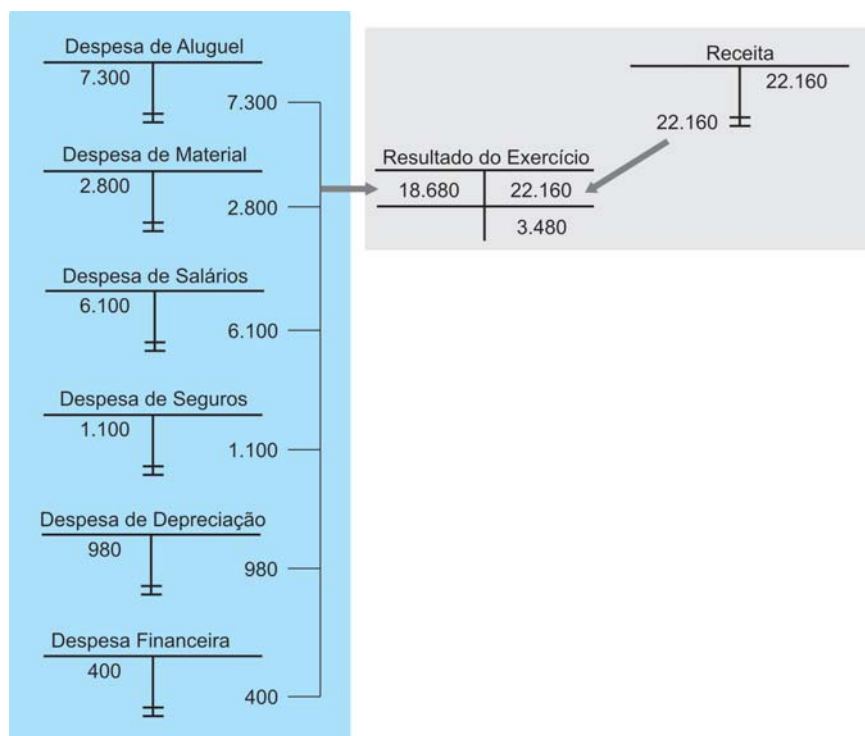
Despesa de Aluguel
7.300
7.300

Despesa de Material
2.800
2.800

Despesa de Salários
6.100
6.100

Despesa de Seguros
1.100
1.100

Despesa de Depreciação
980
980

Despesa Financeira
400
400

Receita
22.160
22.160

Resultado do Exercício
| 18.680 | 22.160 |
|---|---|
| | 3.480 |